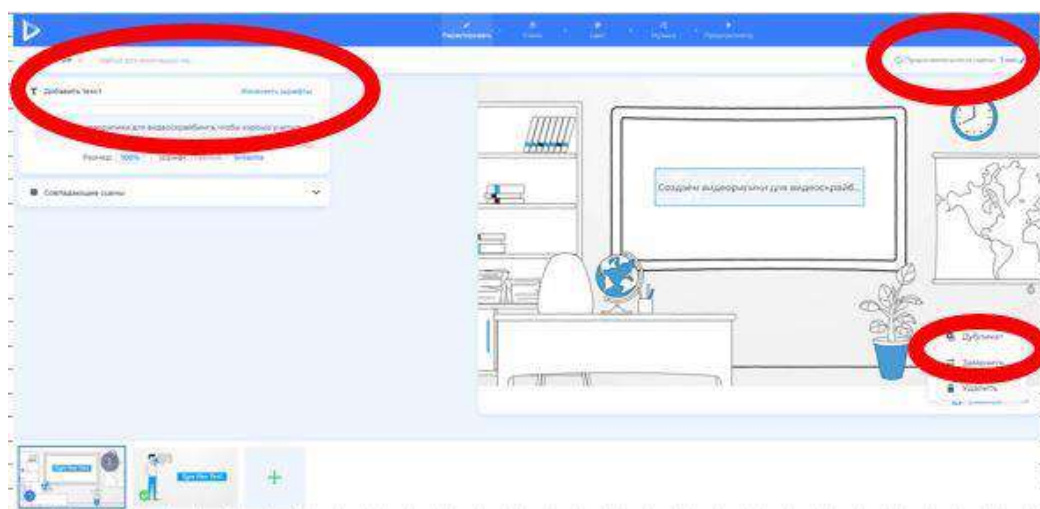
Редактировать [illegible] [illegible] Музыка Предпросмотр

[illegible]

Добавить текст

Изменить шрифты

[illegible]рисунки для видеоскрайбинга, чтобы хорошо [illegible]

Размер 100% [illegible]

Совпадающие сцены

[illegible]

Создаём видеорисунки для видеоскрайб...

Дубликат

Заменить

Удалить

Type Your Text

Type Your Text

+